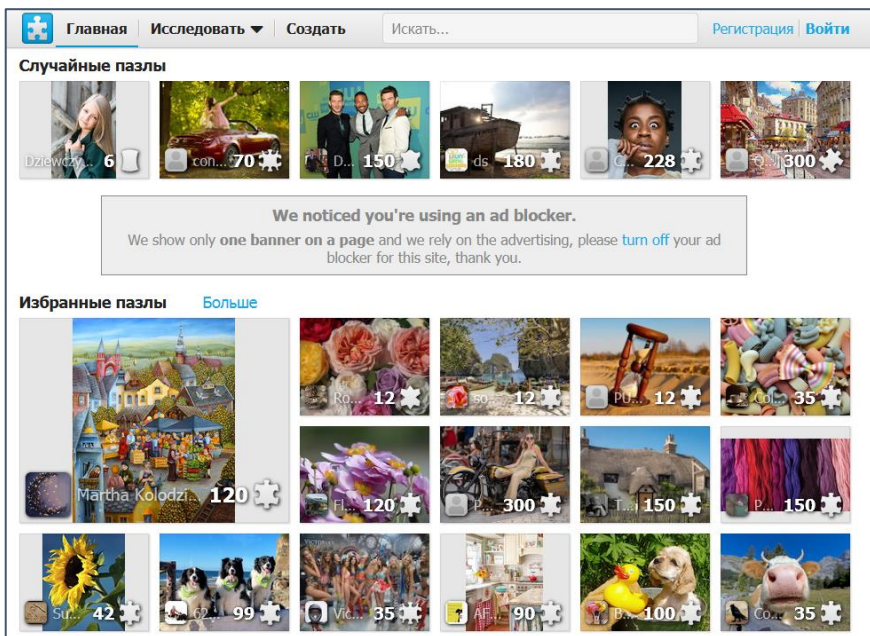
Главная Исследовать ▼ Создать Искать... Регистрация Войти

Случайные пазлы

Dziewczy... 6
con... 70
D... 150
ds 180
C... 228
Q... 300

We noticed you're using an ad blocker.

We show only one banner on a page and we rely on the advertising, please turn off your ad blocker for this site, thank you.

Избранные пазлы Больше

Martha Kolodzi... 120
Ro... 12
so... 12
PU... 12
Col... 35
Fl... 120
P... 300
T... 150
P... 150
Su... 42
62... 99
Vic... 35
AF... 90
B... 100
Co... 35